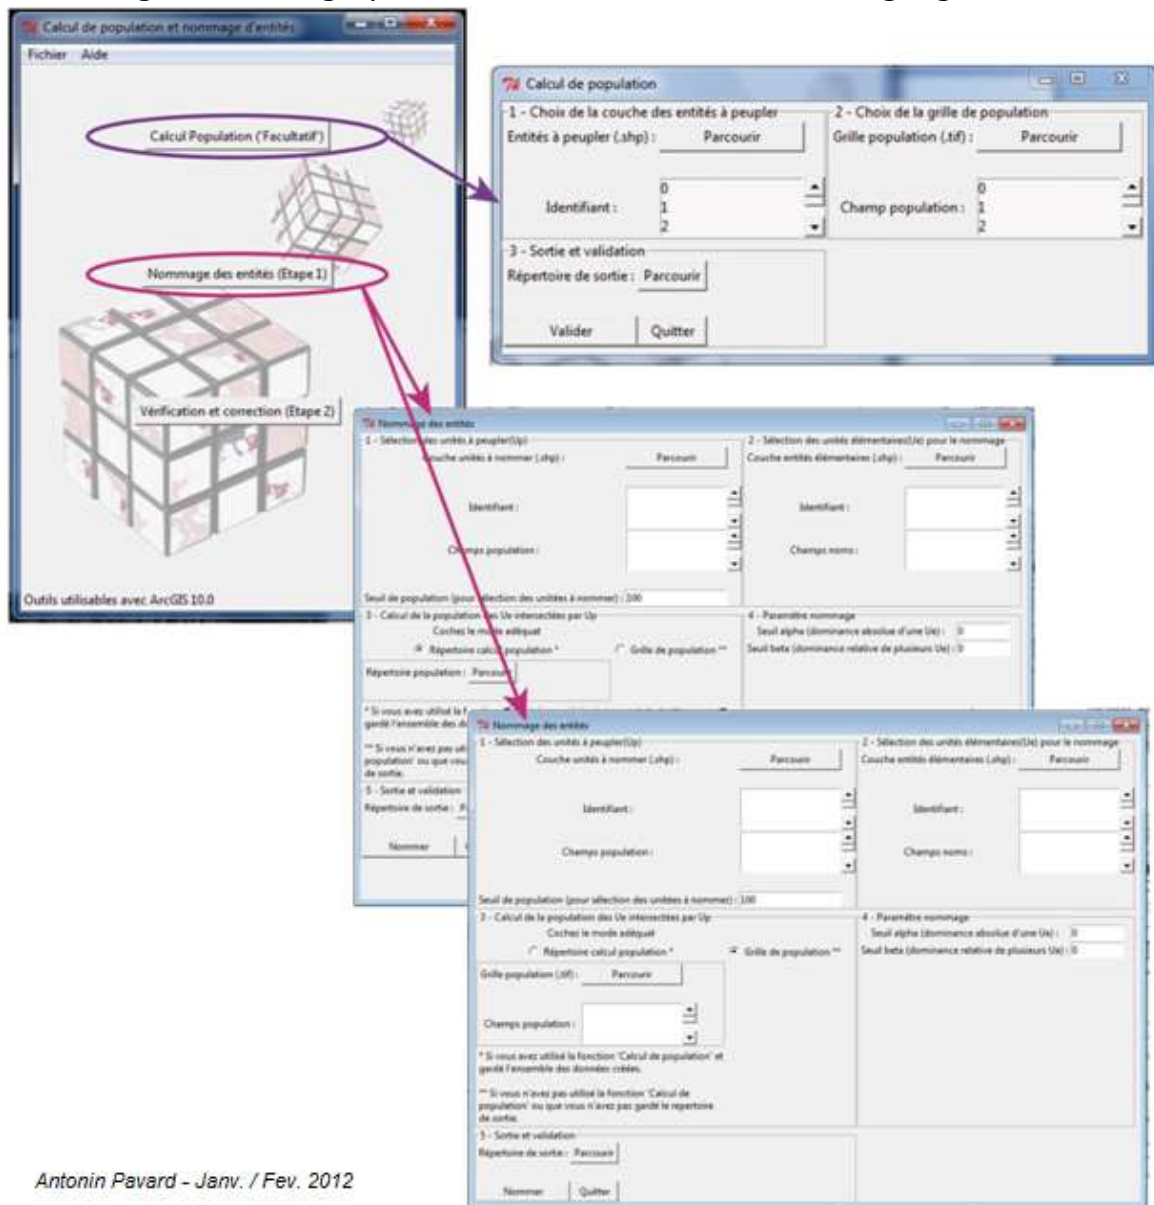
Calcul de population et nommage d'entités
Fichier Aide
Calcul Population ('Facultatif')
Nommage des entités (Etape 1)
Vérification et correction (Etape 2)
Outils utilisables avec ArcGIS 10.0

Calcul de population
1 - Choix de la couche des entités à peupler
Entités à peupler (.shp) : Parcourir
Identifiant : 0 1 2
2 - Choix de la grille de population
Grille population (.tif) : Parcourir
Champ population : 0 1 2
3 - Sortie et validation
Répertoire de sortie : Parcourir
Valider Quitter

Nommage des entités
1 - Sélection des unités à peupler(Up)
Couche unités à nommer (.shp) : Parcourir
Identifiant :
Champs population :
Seuil de population (pour sélection des unités à nommer) : 100
2 - Sélection des unités élémentaires(Ue) pour le nommage
Couche entités élémentaires (.shp) : Parcourir
Identifiant :
Champs noms :
3 - Calcul de la population des Ue intersectées par Up
Cochez le mode adéquat
Répertoire calcul population * Grille de population **
Répertoire population : Parcourir
4 - Paramètre nommage
Seuil alpha (dominance absolue d'une Ue) : 0
Seuil beta (dominance relative de plusieurs Ue) : 0
* Si vous avez utilisé la f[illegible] gardé l'ensemble des d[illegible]
** Si vous n'avez pas util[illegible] population' ou que vous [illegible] de sortie.
5 - Sortie et validation
Répertoire de sortie : P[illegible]
Nommer

Nommage des entités
1 - Sélection des unités à peupler(Up)
Couche unités à nommer (.shp) : Parcourir
Identifiant :
Champs population :
Seuil de population (pour sélection des unités à nommer) : 100
2 - Sélection des unités élémentaires(Ue) pour le nommage
Couche entités élémentaires (.shp) : Parcourir
Identifiant :
Champs noms :
3 - Calcul de la population des Ue intersectées par Up
Cochez le mode adéquat
Répertoire calcul population * Grille de population **
Grille population (.tif) : Parcourir
Champs population :
4 - Paramètre nommage
Seuil alpha (dominance absolue d'une Ue) : 0
Seuil beta (dominance relative de plusieurs Ue) : 0
* Si vous avez utilisé la fonction 'Calcul de population' et gardé l'ensemble des données créées.
** Si vous n'avez pas utilisé la fonction 'Calcul de population' ou que vous n'avez pas gardé le repertoire de sortie.
5 - Sortie et validation
Répertoire de sortie : Parcourir
Nommer Quitter

Antonin Pavard - Janv. / Fev. 2012